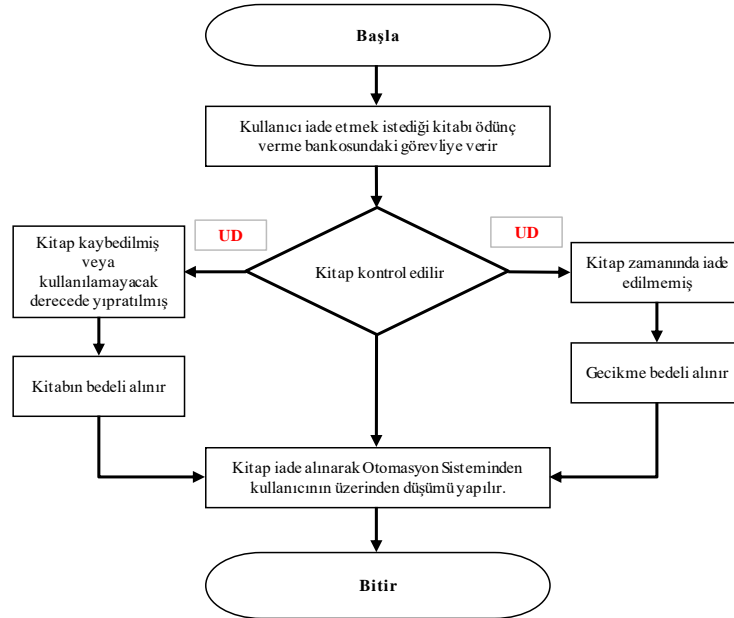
Başla

Kullanıcı iade etmek istediği kitabı ödünç verme bankosundaki görevliye verir

UD

Kitap kaybedilmiş veya kullanılamayacak derecede yıpratılmış

Kitap kontrol edilir

UD

Kitap zamanında iade edilmemiş

Kitabın bedeli alınır

Gecikme bedeli alınır

Kitap iade alınarak Otomasyon Sisteminden kullanıcının üzerinden düşümü yapılır.

Bitir